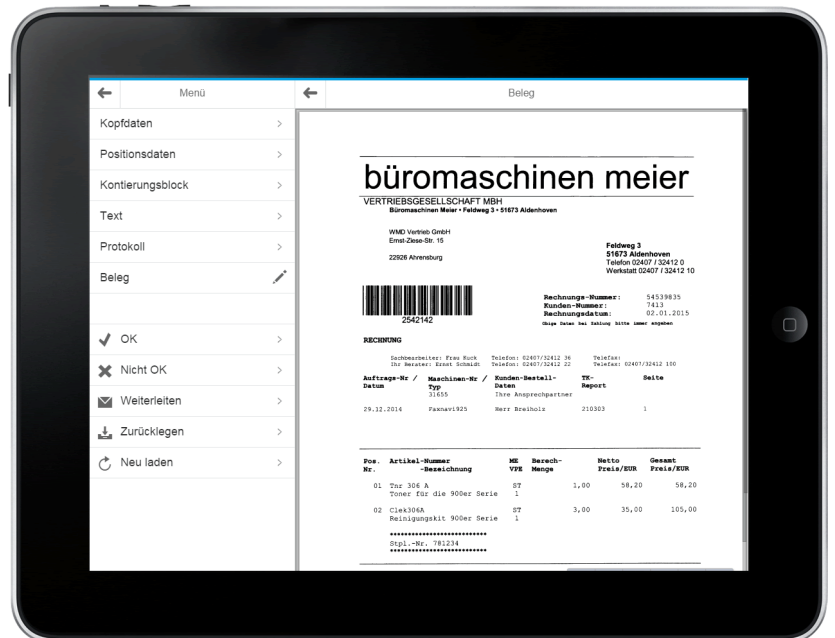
Menü

Beleg

Kopfdaten >

Positionsdaten >

Kontierungsblock >

Text >

Protokoll >

Beleg

OK >

Nicht OK >

Weiterleiten >

Zurücklegen >

Neu laden >

büromaschinen meier

VERTRIEBSGESELLSCHAFT MBH
Büromaschinen Meier • Feldweg 3 • 51673 Aldenhoven

WMD Vertrieb GmbH
Ernst-Ziese-Str. 15

22926 Ahrensburg

Feldweg 3
51673 Aldenhoven
Telefon 02407 / 32412 0
Werkstatt 02407 / 32412 10

2542142

Rechnungs-Nummer: 54539835
Kunden-Nummer: 7413
Rechnungsdatum: 02.01.2015
Obige Daten bei Zahlung bitte immer angeben

RECHNUNG

Sachbearbeiter: Frau Kuck Telefon: 02407/32412 36 Telefax:
Ihr Berater: Ernst Schmidt Telefon: 02407/32412 22 Telefax: 02407/32412 100

| Auftrags-Nr / Datum | Maschinen-Nr / Typ | Kunden-Bestell-Daten | TK-Report | Seite |
|---|---|---|---|---|
| | 31655 | Ihre Ansprechpartner | | |
| 29.12.2014 | Faxnavi925 | Herr Breiholz | 210303 | 1 |

| Pos. Nr. | Artikel-Nummer -Bezeichnung | ME VPE | Berech-Menge | Netto Preis/EUR | Gesamt Preis/EUR |
|---|---|---|---|---|---|
| 01 | Tnr 306 A Toner für die 900er Serie | ST 1 | 1,00 | 58,20 | 58,20 |
| 02 | Clek306A Reinigungskit 900er Serie | ST 1 | 3,00 | 35,00 | 105,00 |

**************************
Stpl.-Nr. 781234
**************************